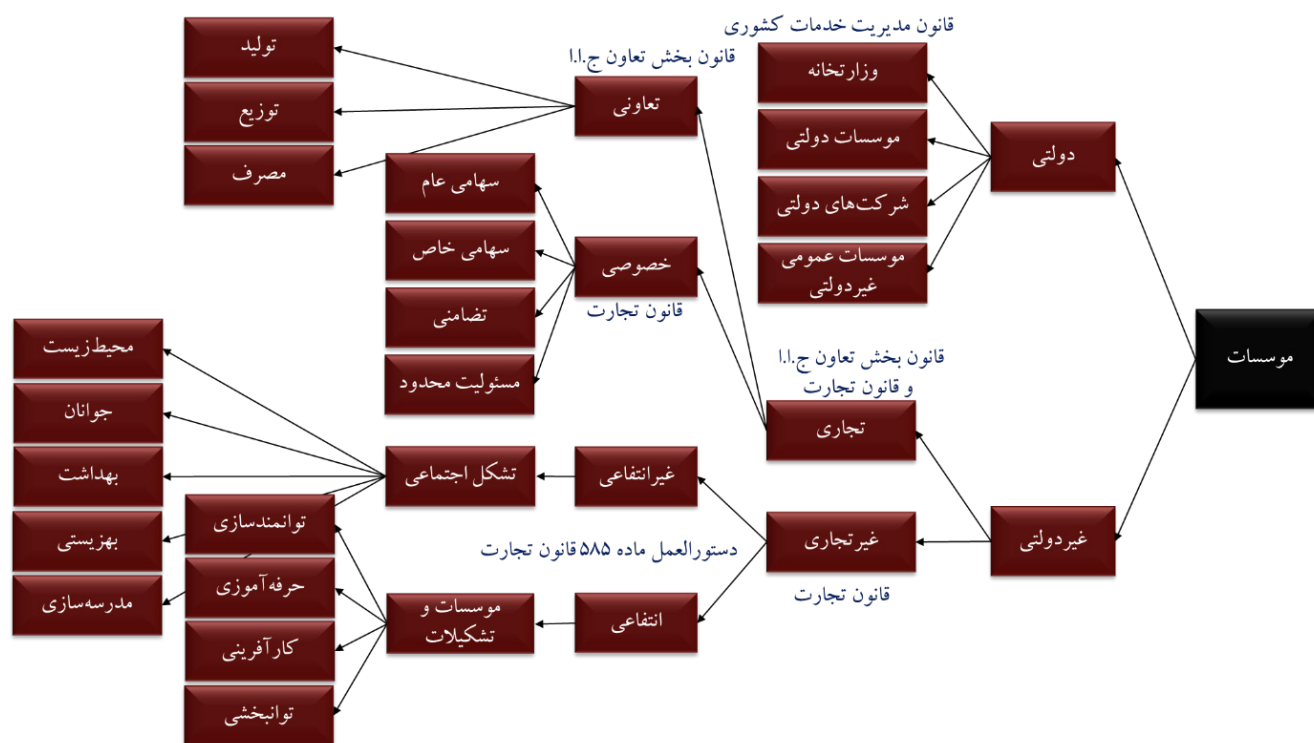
موسسات

دولتی

غیردولتی

قانون مدیریت خدمات کشوری

وزارتخانه

موسسات دولتی

شرکت‌های دولتی

موسسات عمومی غیردولتی

قانون بخش تعاون ج.ا.ا

تعاونی

تولید

توزیع

مصرف

خصوصی

قانون تجارت

سهامی عام

سهامی خاص

تضامنی

مسئولیت محدود

قانون بخش تعاون ج.ا.ا و قانون تجارت

تجاری

غیرتجاری

قانون تجارت

دستورالعمل ماده ۵۸۵ قانون تجارت

غیرانتفاعی

انتفاعی

تشکل اجتماعی

موسسات و تشکیلات

محیط‌زیست

جوانان

بهداشت

بهزیستی

مدرسه‌سازی

توانمندسازی

حرفه‌آموزی

کارآفرینی

توانبخشی